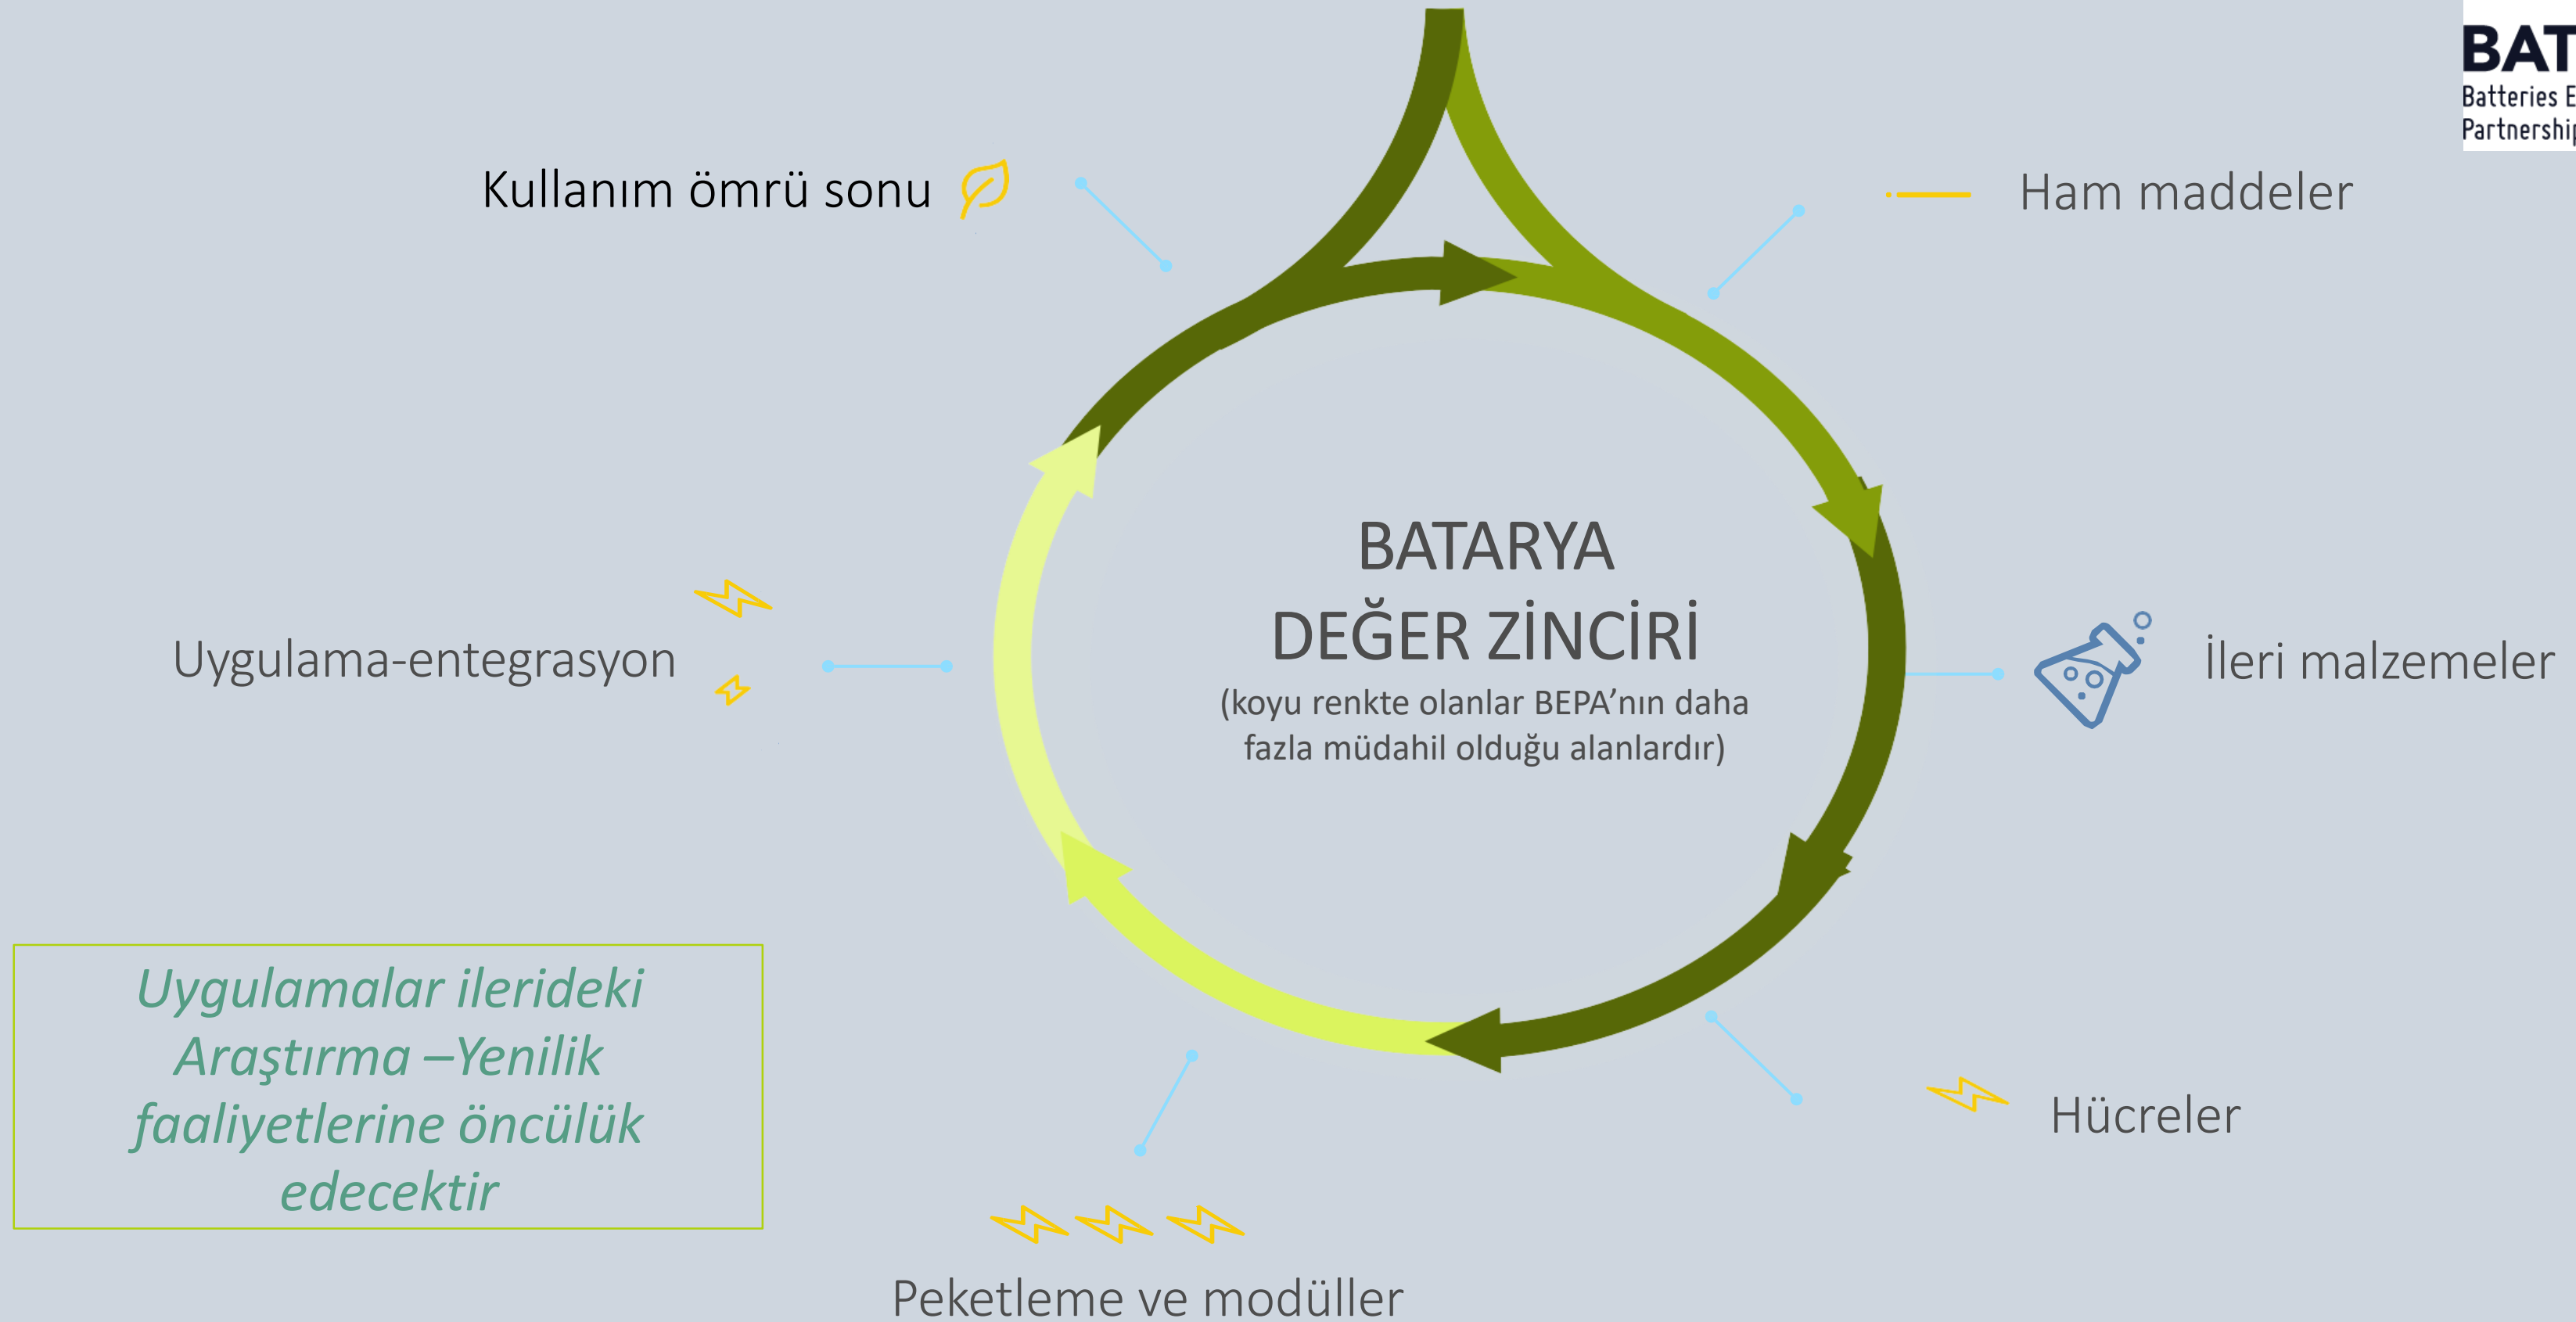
BAT
Batteries E
Partnershi

Kullanım ömrü sonu

Ham maddeler

BATARYA
DEĞER ZİNCİRİ
(koyu renkte olanlar BEPA'nın daha fazla müdahil olduğu alanlardır)

Uygulama-entegrasyon

İleri malzemeler

Uygulamalar ilerideki Araştırma –Yenilik faaliyetlerine öncülük edecektir

Hücreler

Peketleme ve modüller